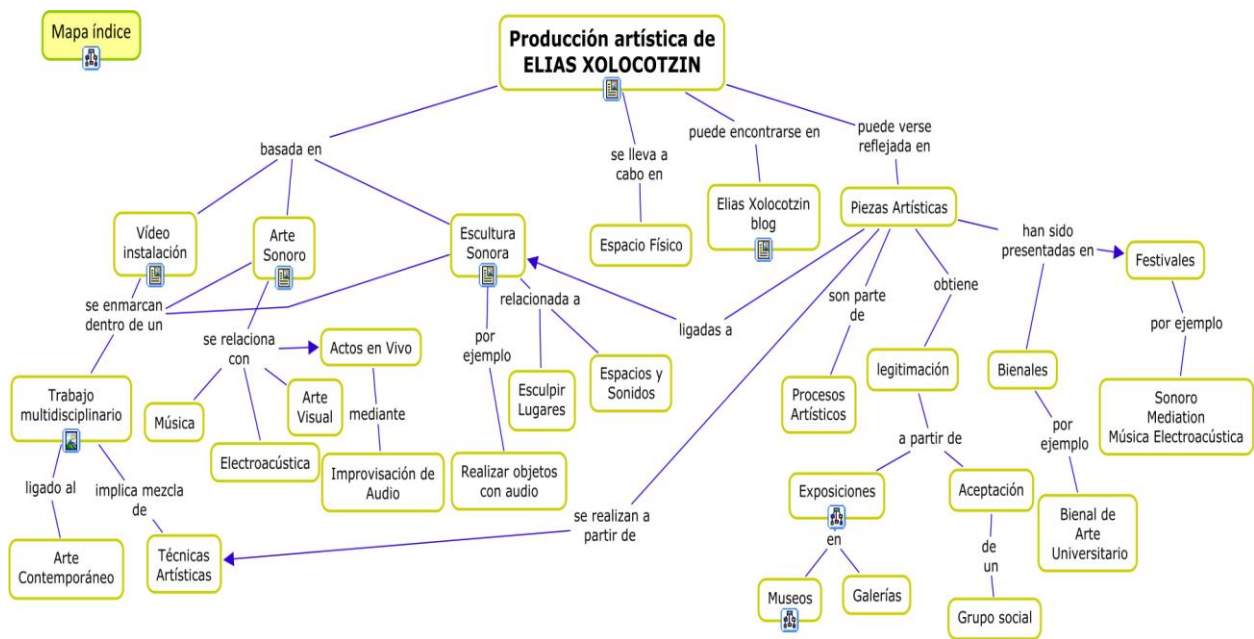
Mapa índice

Producción artística de ELIAS XOLOCOTZIN

basada en

se lleva a cabo en

puede encontrarse en

puede verse reflejada en

Vídeo instalación

Arte Sonoro

Escultura Sonora

Espacio Físico

Elias Xolocotzin blog

Piezas Artísticas

han sido presentadas en

Festivales

se enmarcan dentro de un

relacionada a

ligadas a

son parte de

obtiene

por ejemplo

se relaciona con

Actos en Vivo

por ejemplo

Espacios y Sonidos

Esculpir Lugares

legitimación

Bienales

Sonoro Mediation Música Electroacústica

Trabajo multidisciplinario

Música

Arte Visual

mediante

Procesos Artísticos

por ejemplo

Electroacústica

Improvisación de Audio

Realizar objetos con audio

a partir de

ligado al

implica mezcla de

Exposiciones

Aceptación

Bienal de Arte Universitario

se realizan a partir de

en

de un

Arte Contemporáneo

Técnicas Artísticas

Museos

Galerías

Grupo social